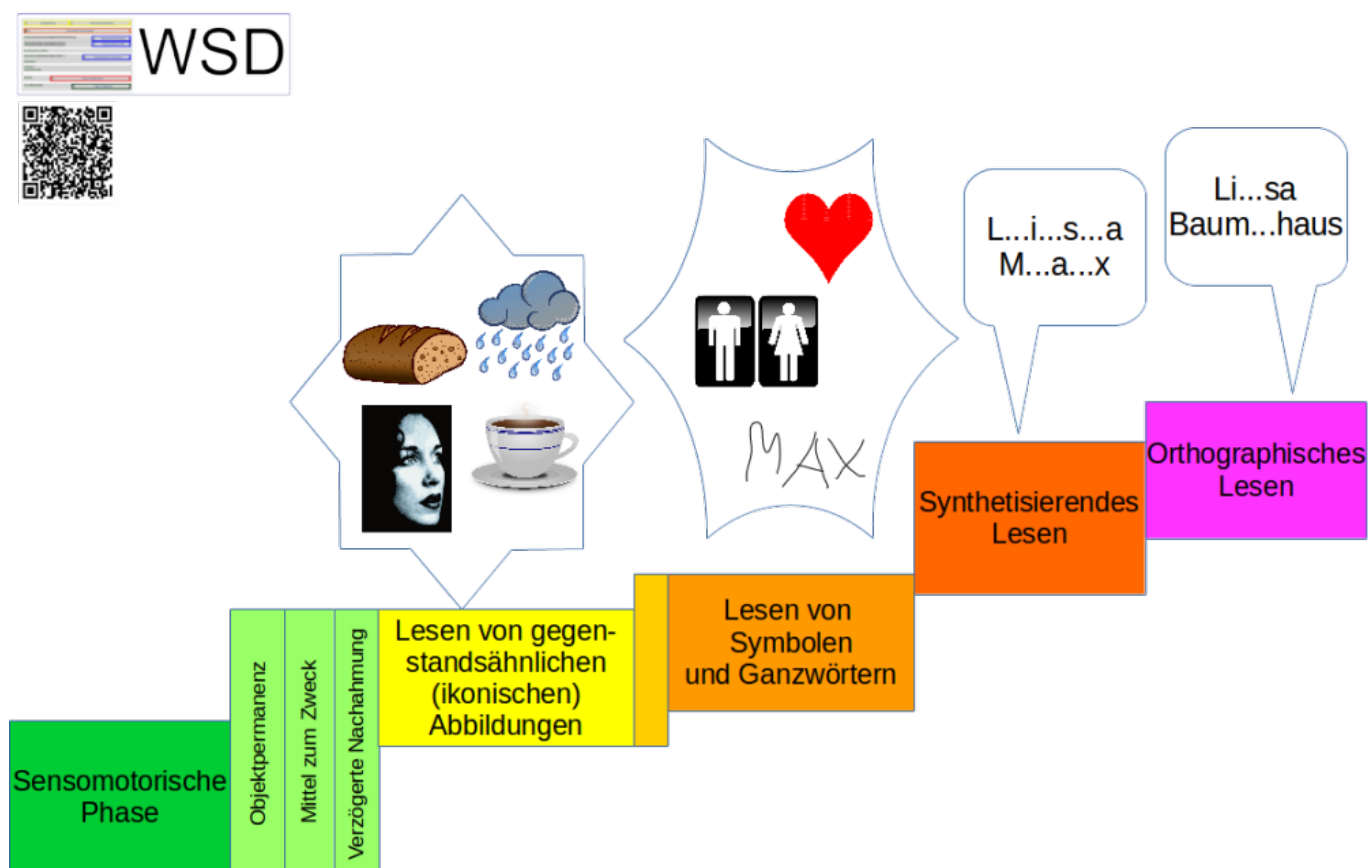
WSD

L...i...s...a
M...a...x

Li...sa
Baum...haus

MAX

Sensomotorische Phase

Objektpermanenz

Mittel zum Zweck

Verzögerte Nachahmung

Lesen von gegenstandsähnlichen (ikonischen) Abbildungen

Lesen von Symbolen und Ganzwörtern

Synthetisierendes Lesen

Orthographisches Lesen